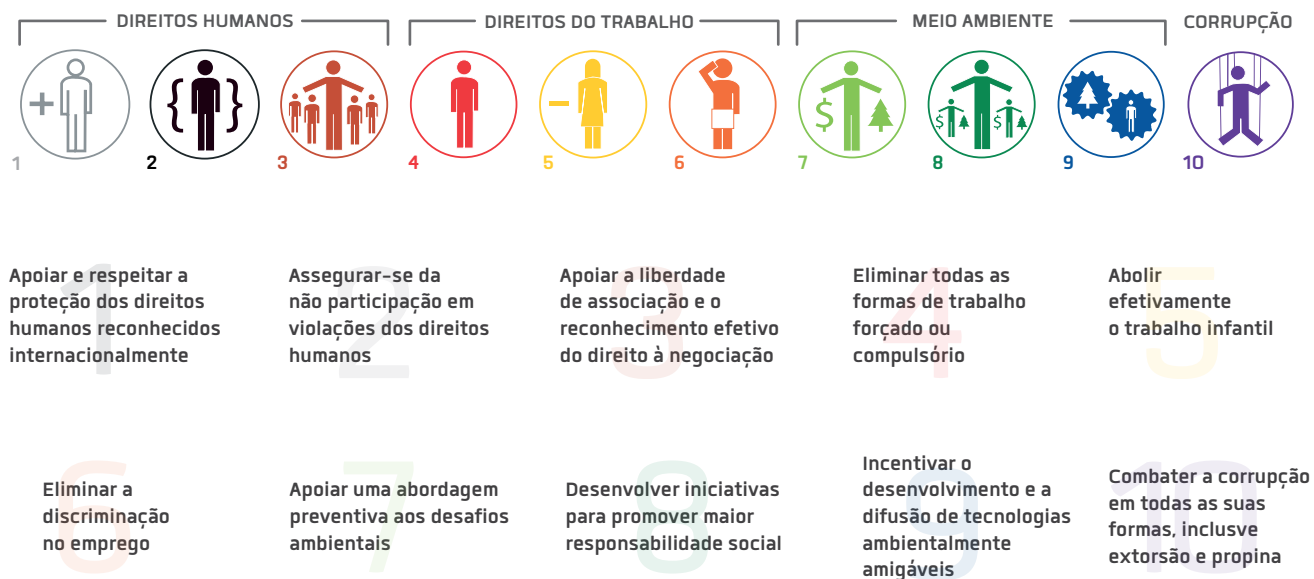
DIREITOS HUMANOS

DIREITOS DO TRABALHO

MEIO AMBIENTE

CORRUPÇÃO

1 2 3 4 5 6 7 8 9 10

1
Apoiar e respeitar a proteção dos direitos humanos reconhecidos internacionalmente

2
Assegurar-se da não participação em violações dos direitos humanos

3
Apoiar a liberdade de associação e o reconhecimento efetivo do direito à negociação

4
Eliminar todas as formas de trabalho forçado ou compulsório

5
Abolir efetivamente o trabalho infantil

6
Eliminar a discriminação no emprego

7
Apoiar uma abordagem preventiva aos desafios ambientais

8
Desenvolver iniciativas para promover maior responsabilidade social

9
Incentivar o desenvolvimento e a difusão de tecnologias ambientalmente amigáveis

10
Combater a corrupção em todas as suas formas, inclusve extorsão e propina